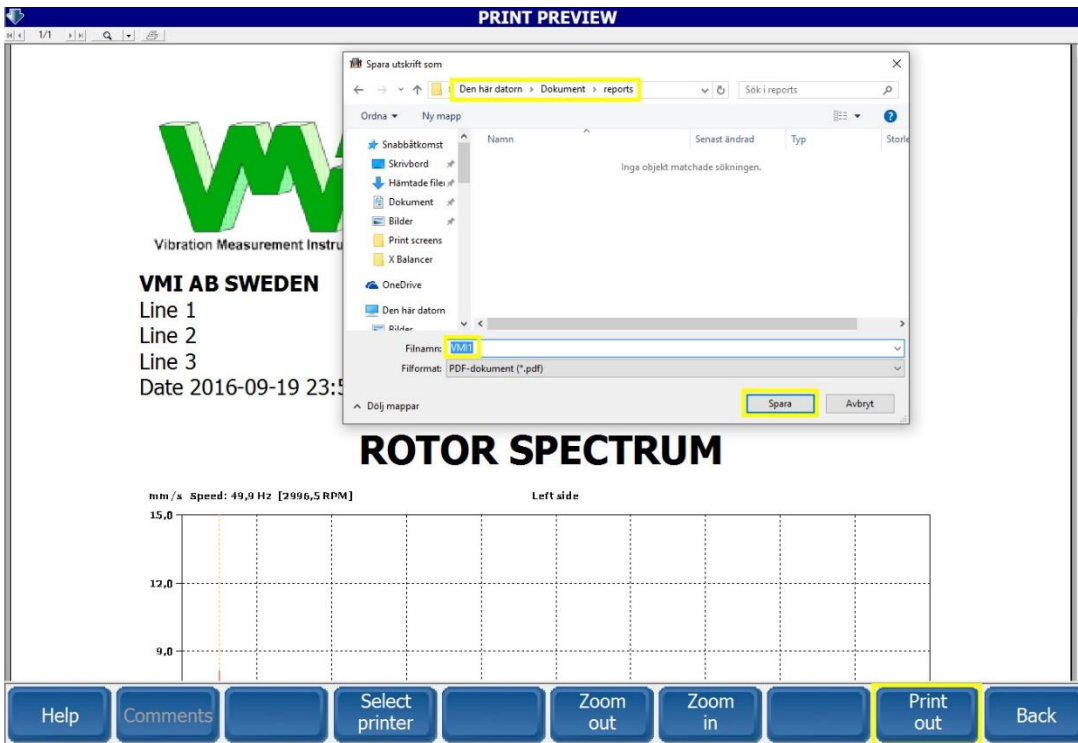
PRINT PREVIEW

1/1

Spara utskrift som

Den här datorn > Dokument > reports

Sök i reports

Ordna ▾ Ny mapp

Snabbåtkomst
Skrivbord
Hämtade filer
Dokument
Bilder
Print screens
X Balancer
OneDrive
Den här datorn
Bilder

Namn | Senast ändrad | Typ | Storle

Inga objekt matchade sökningen.

Filnamn: VMI1

Filformat: PDF-dokument (*.pdf)

Dölj mappar

Spara Avbryt

Vibration Measurement Instru

VMI AB SWEDEN
Line 1
Line 2
Line 3
Date 2016-09-19 23:5

ROTOR SPECTRUM

mm/s Speed: 49,9 Hz [2996,5 RPM] Left side

15,0
12,0
9,0

Help | Comments | | Select printer | | Zoom out | Zoom in | | Print out | Back